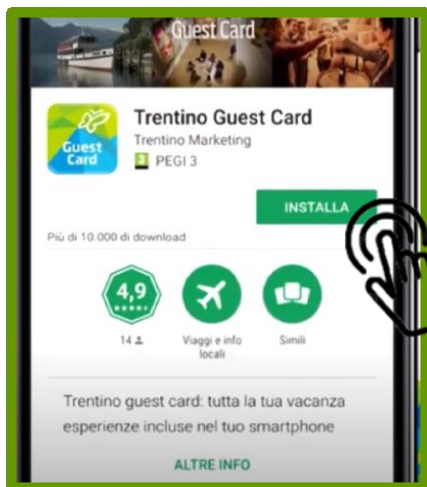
Guest Card

Guest Card

Trentino Guest Card
Trentino Marketing
3 PEGI 3

INSTALLA

Più di 10.000 di download

4,9
★★★★★
14

Viaggi e info locali

Simili

Trentino guest card: tutta la tua vacanza esperienze incluse nel tuo smartphone

ALTRE INFO